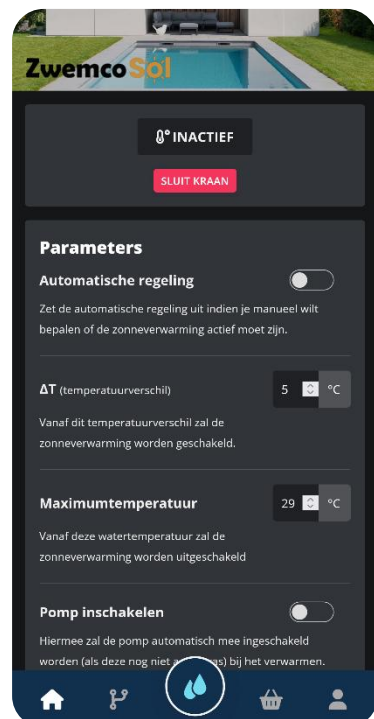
ZwemcoSol

INACTIEF

SLUIT KRAAN

Parameters

Automatische regeling

Zet de automatische regeling uit indien je manueel wilt bepalen of de zonneverwarming actief moet zijn.

ΔT (temperatuurverschil) 5 °C

Vanaf dit temperatuurverschil zal de zonneverwarming worden geschakeld.

Maximumtemperatuur 29 °C

Vanaf deze watertemperatuur zal de zonneverwarming worden uitgeschakeld

Pomp inschakelen

Hiermee zal de pomp automatisch mee ingeschakeld worden (als deze nog niet a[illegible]s) bij het verwarmen.